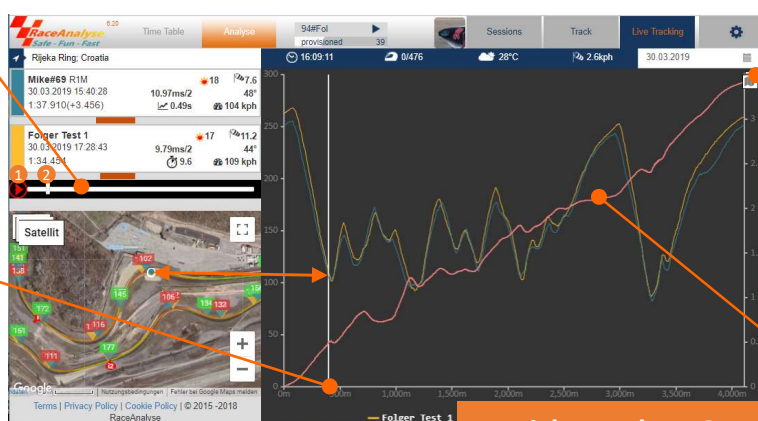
RaceAnalyse 6.20
Safe - Fun - Fast

Time Table
Analyse
94#Fol
provisioned 39
Sessions
Track
Live Tracking

Rijeka Ring; Croatia
16:09:11
0/476
28°C
2.6kph
30.03.2019

Mike#69 R1M
30.03.2019 15:40:28
1:37.910(+3.456)
18
10.97ms/2
0.49s
7.6
48°
104 kph

Folger Test 1
30.03.2019 17:28:43
1:34.454
17
9.79ms/2
9.6
11.2
44°
109 kph

1
2

Satellit
151
141
158
102
145
106
132
158
172
116
151
111
177
12

Google
Nutzungsbedingungen
Fehler bei Google Maps melden

Terms | Privacy Policy | Cookie Policy | © 2015 -2018 RaceAnalyse

300
250
200
150
100
50
0
0m
500m
1,000m
1,500m
2,000m
2,500m
3,000m
3,500m
4,000m

3
2
2
1
1
0
0

Folger Test 1